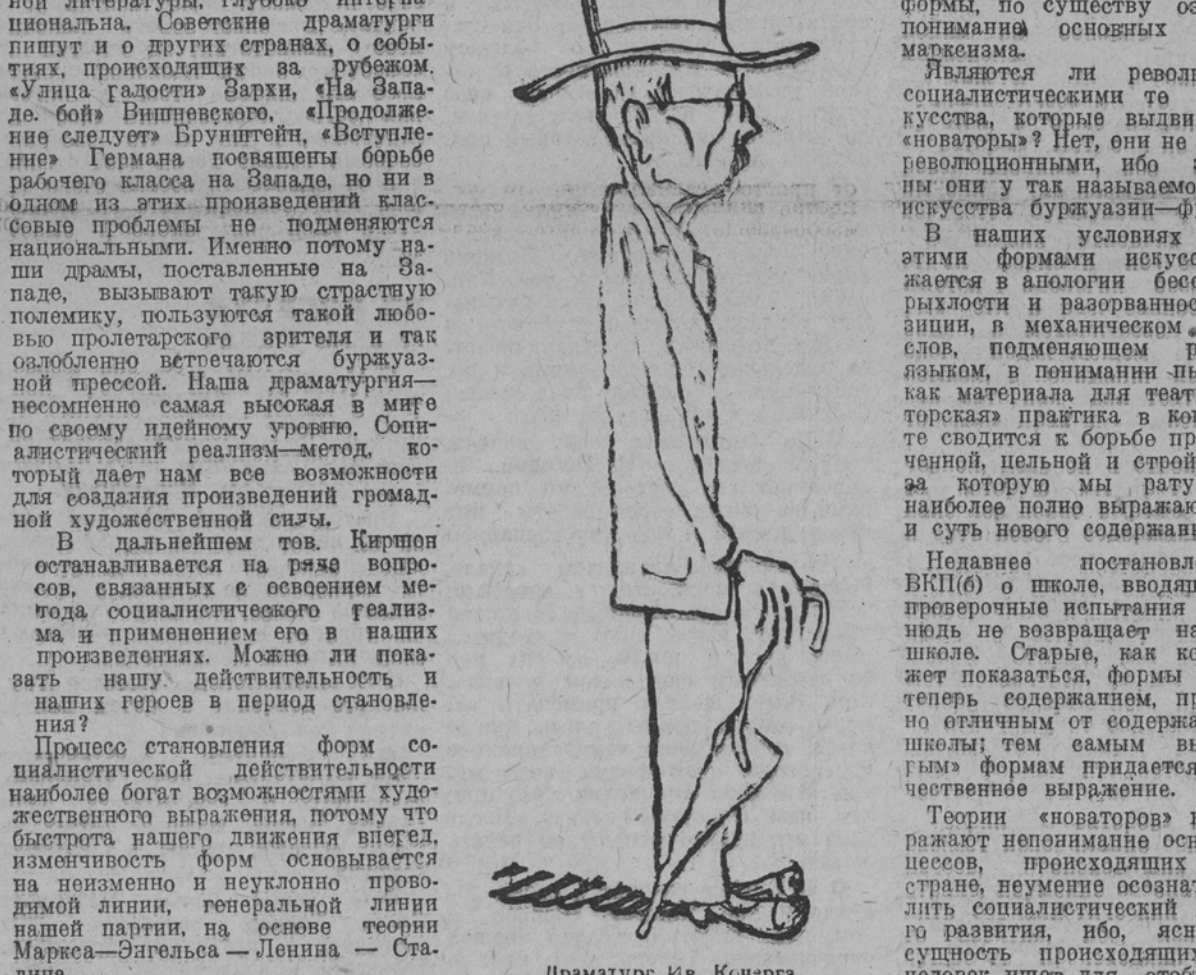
ной литературы, глубоко интернациональна. Советские драматурги пишут и о других странах, о событиях, происходящих за рубежом. «Улица радости» Зархи, «На Западе бой» Вишневского, «Продолжение следует» Брунштейн, «Вступление» Германа посвящены борьбе рабочего класса на Западе, но ни в одном из этих произведений классовые проблемы не подменяются национальными. Именно потому наши драмы, поставленные на Западе, вызывают такую страстную полемику, пользуются такой любовью пролетарского зрителя и так озлобленно встречаются буржуазной прессой. Наша драматургия—несомненно самая высокая в мире по своему идейному уровню. Социалистический реализм—метод, который дает нам все возможности для создания произведений громадной художественной силы.

В дальнейшем тов. Киршон останавливается на ряде вопросов, связанных с освоением метода социалистического реализма и применением его в наших произведениях. Можно ли показать нашу действительность и наших героев в период становления?

Процесс становления форм социалистической действительности наиболее богат возможностями художественного выражения, потому что быстрота нашего движения вперед, изменчивость форм основывается на неизменно и неуклонно проводимой линии, генеральной линии нашей партии, на основе теории Маркса—Энгельса — Ленина — Сталина.

Драматург Ив. Кочарга.

формы, по существу о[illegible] пониманию основных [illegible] марксизма.

Являются ли револ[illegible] социалистическими те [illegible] кусства, которые выдви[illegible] «новаторы»? Нет, они не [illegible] революционными, ибо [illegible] ны они у так называемо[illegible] искусства буржуазии—ф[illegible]

В наших условиях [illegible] этими формами искусс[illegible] жается в апологии бесс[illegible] рыхлости и разорванно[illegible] зиции, в механическом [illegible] слов, подменяющем р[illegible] языком, в понимании пь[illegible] как материала для теат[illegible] торская» практика в ко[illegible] те сводится к борьбе пр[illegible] ченной, цельной и строй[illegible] за которую мы рату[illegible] наиболее полно выража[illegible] и суть нового содержан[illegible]

Недавнее постановл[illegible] ВКП(б) о школе, вводящ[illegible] проверочные испытания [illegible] нюдь не возвращает на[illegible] школе. Старые, как ко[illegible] жет показаться, формы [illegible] теперь содержанием, пр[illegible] но отличным от содержа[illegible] школы; тем самым вы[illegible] рым» формам придается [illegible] чественное выражение.

Теории «новаторов» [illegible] ражают непонимание осн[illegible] цессов, происходящих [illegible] стране, неумение осознат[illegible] лить социалистический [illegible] го развития, ибо, ясн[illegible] сущность происходящих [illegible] человек ищет для отобр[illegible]